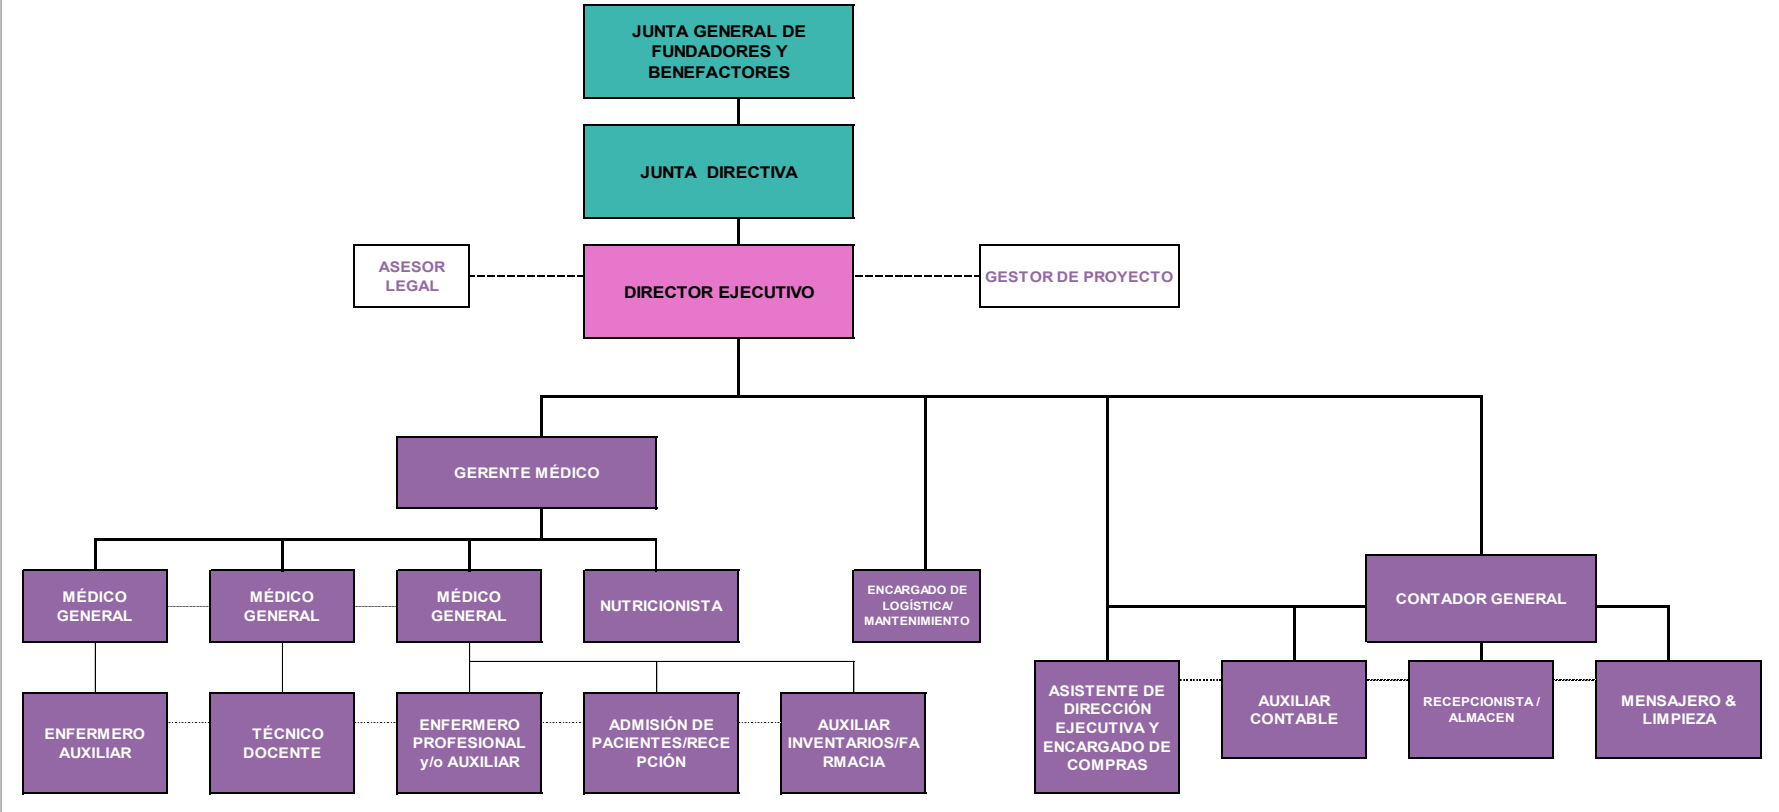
JUNTA GENERAL DE FUNDADORES Y BENEFACTORES

JUNTA DIRECTIVA

ASESOR LEGAL

DIRECTOR EJECUTIVO

GESTOR DE PROYECTO

GERENTE MÉDICO

MÉDICO GENERAL

MÉDICO GENERAL

MÉDICO GENERAL

NUTRICIONISTA

ENCARGADO DE LOGÍSTICA/ MANTENIMIENTO

CONTADOR GENERAL

ENFERMERO AUXILIAR

TÉCNICO DOCENTE

ENFERMERO PROFESIONAL y/o AUXILIAR

ADMISIÓN DE PACIENTES/RECEPCIÓN

AUXILIAR INVENTARIOS/FARMACIA

ASISTENTE DE DIRECCIÓN EJECUTIVA Y ENCARGADO DE COMPRAS

AUXILIAR CONTABLE

RECEPCIONISTA / ALMACEN

MENSAJERO & LIMPIEZA